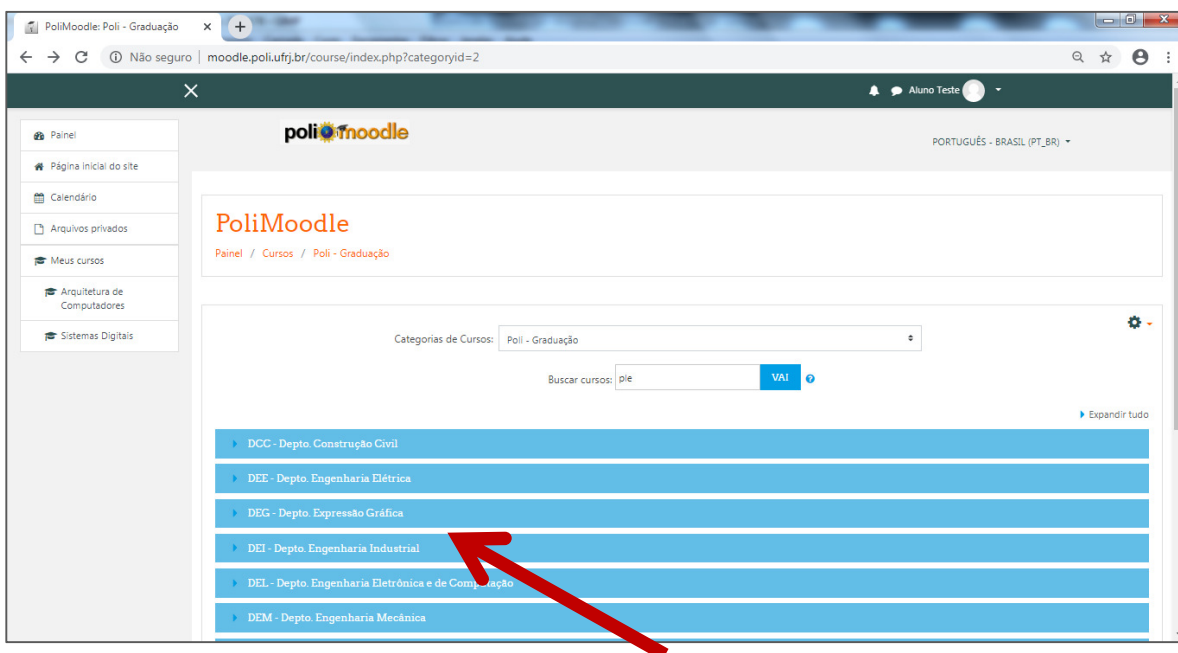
PoliMoodle: Poli - Graduação ×

Não seguro | moodle.poli.ufrj.br/course/index.php?categoryid=2

Aluno Teste

Painel
Página inicial do site
Calendário
Arquivos privados
Meus cursos
Arquitetura de Computadores
Sistemas Digitais

poli moodle

PORTUGUÊS - BRASIL (PT_BR)

PoliMoodle

Painel / Cursos / Poli - Graduação

Categorias de Cursos: Poli - Graduação

Buscar cursos: ple VAI

Expandir tudo

DCC - Depto. Construção Civil
DEE - Depto. Engenharia Elétrica
DEG - Depto. Expressão Gráfica
DEI - Depto. Engenharia Industrial
DEL - Depto. Engenharia Eletrônica e de Com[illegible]ção
DEM - Depto. Engenharia Mecânica